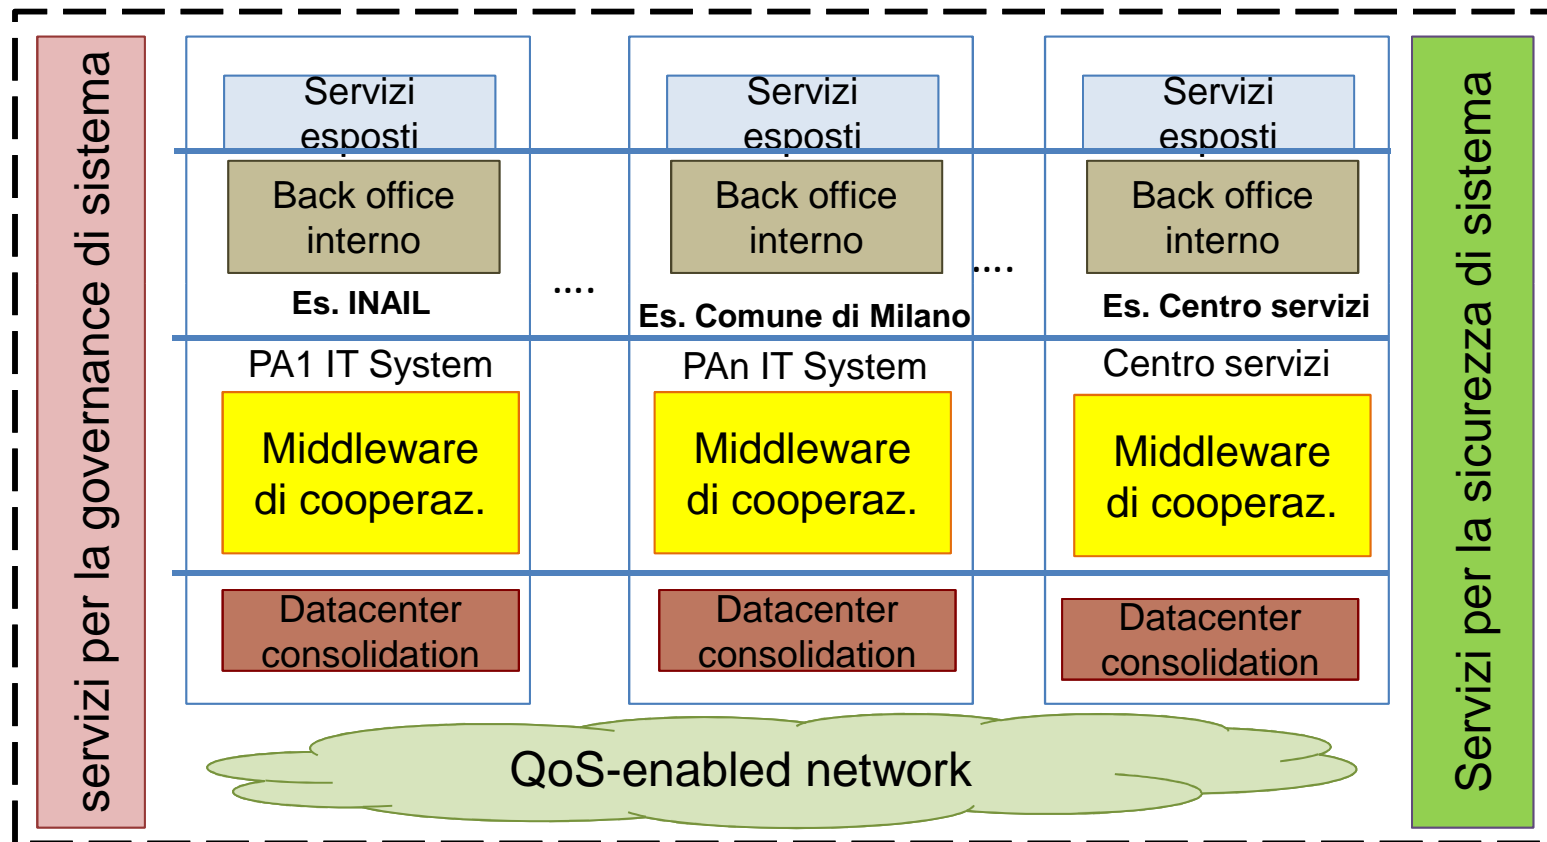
servizi per la governance di sistema

Servizi esposti

Back office interno

Es. INAIL

PA1 IT System

Middleware di cooperaz.

Datacenter consolidation

....

Servizi esposti

Back office interno

Es. Comune di Milano

PAn IT System

Middleware di cooperaz.

Datacenter consolidation

....

Servizi esposti

Back office interno

Es. Centro servizi

Centro servizi

Middleware di cooperaz.

Datacenter consolidation

QoS-enabled network

Servizi per la sicurezza di sistema